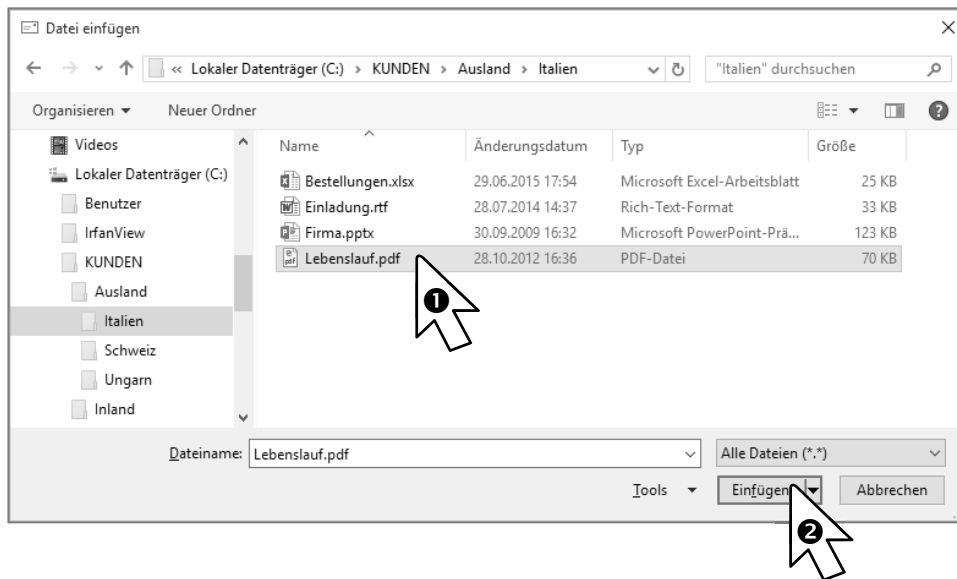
Datei einfügen

« Lokaler Datenträger (C:) > KUNDEN > Ausland > Italien

"Italien" durchsuchen

Organisieren ▾ Neuer Ordner

Videos
Lokaler Datenträger (C:)
Benutzer
IrfanView
KUNDEN
Ausland
Italien
Schweiz
Ungarn
Inland

| Name | Änderungsdatum | Typ | Größe |
|---|---|---|---|
| Bestellungen.xlsx | 29.06.2015 17:54 | Microsoft Excel-Arbeitsblatt | 25 KB |
| Einladung.rtf | 28.07.2014 14:37 | Rich-Text-Format | 33 KB |
| Firma.pptx | 30.09.2009 16:32 | Microsoft PowerPoint-Prä... | 123 KB |
| Lebenslauf.pdf | 28.10.2012 16:36 | PDF-Datei | 70 KB |

❶

Dateiname: Lebenslauf.pdf

Alle Dateien (*.*)

Tools ▾

Einfügen

Abbrechen

❷